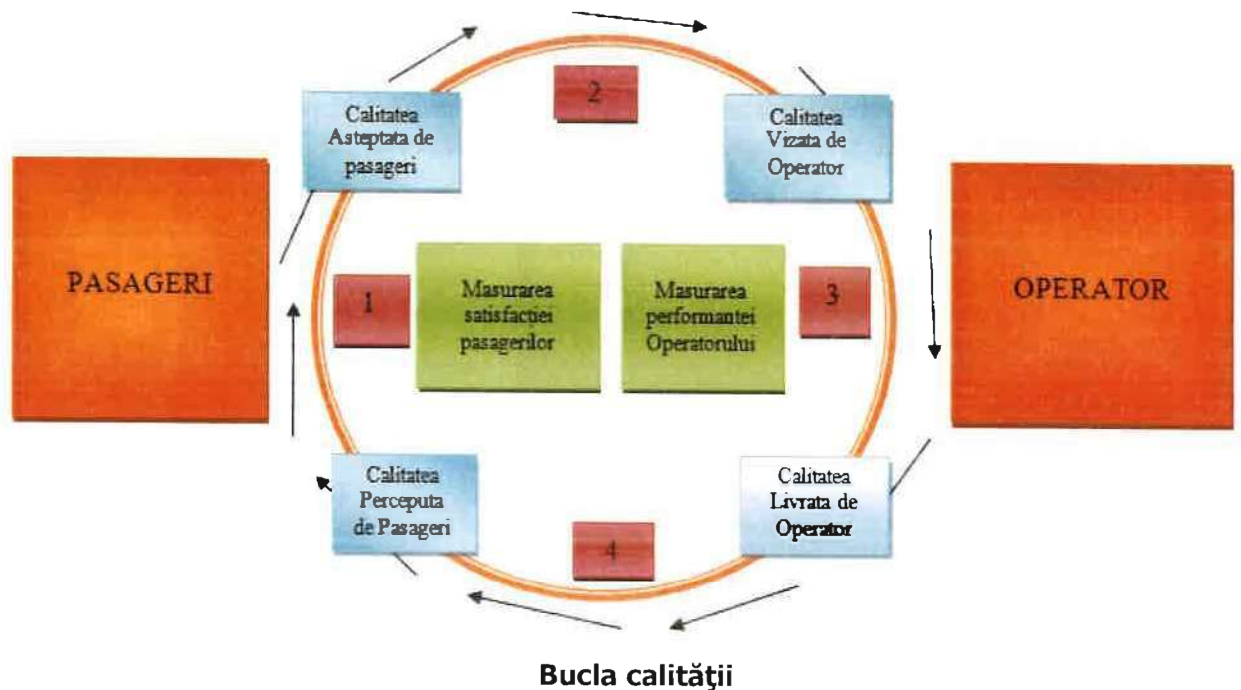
Calitatea Asteptata de pasageri

2

Calitatea Vizata de Operator

PASAGERI

1

Masurarea satisfactiei pasagerilor

Masurarea performantei Operatorului

3

OPERATOR

Calitatea Perceputa de Pasageri

4

Calitatea Livrata de Operator

Bucla calităţii